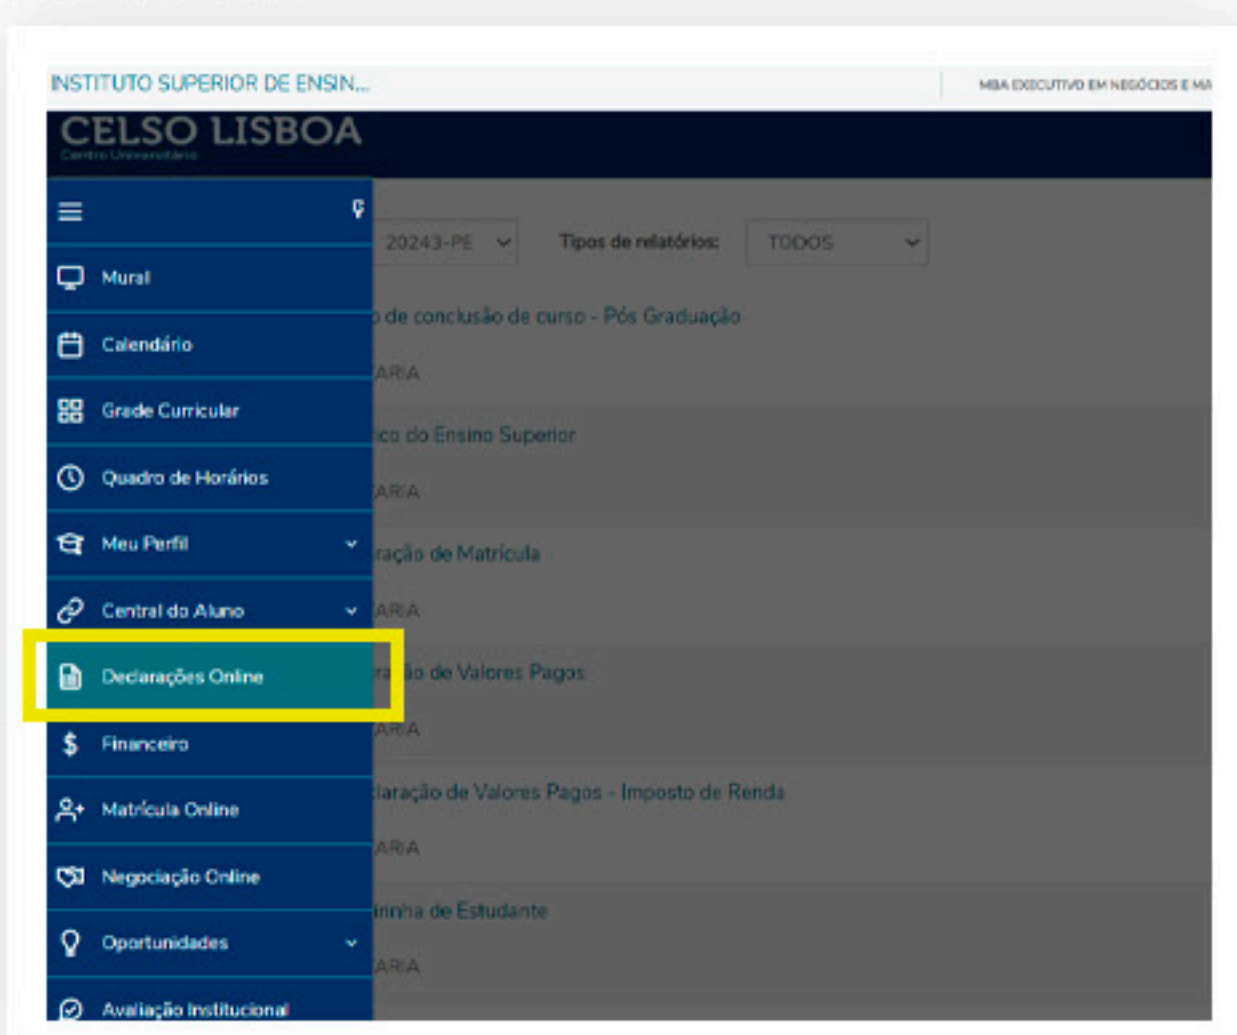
INSTITUTO SUPERIOR DE ENSIN...

MBA EXECUTIVO EM NEGÓCIOS E MA

CELSO LISBOA
Centro Universitário

Mural
Calendário
Grade Curricular
Quadro de Horários
Meu Perfil
Central do Aluno
Declarações Online
Financeiro
Matrícula Online
Negociação Online
Oportunidades
Avaliação Institucional

20243-PE

Tipos de relatórios:

TODOS

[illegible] de conclusão de curso - Pós Graduação
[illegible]ARIA
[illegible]ico do Ensino Superior
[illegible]ARIA
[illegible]ração de Matrícula
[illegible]ARIA
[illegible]ra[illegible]ão de Valores Pagos
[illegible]ARIA
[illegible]laração de Valores Pagos - Imposto de Renda
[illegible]ARIA
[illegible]rinha de Estudante
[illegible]ARIA